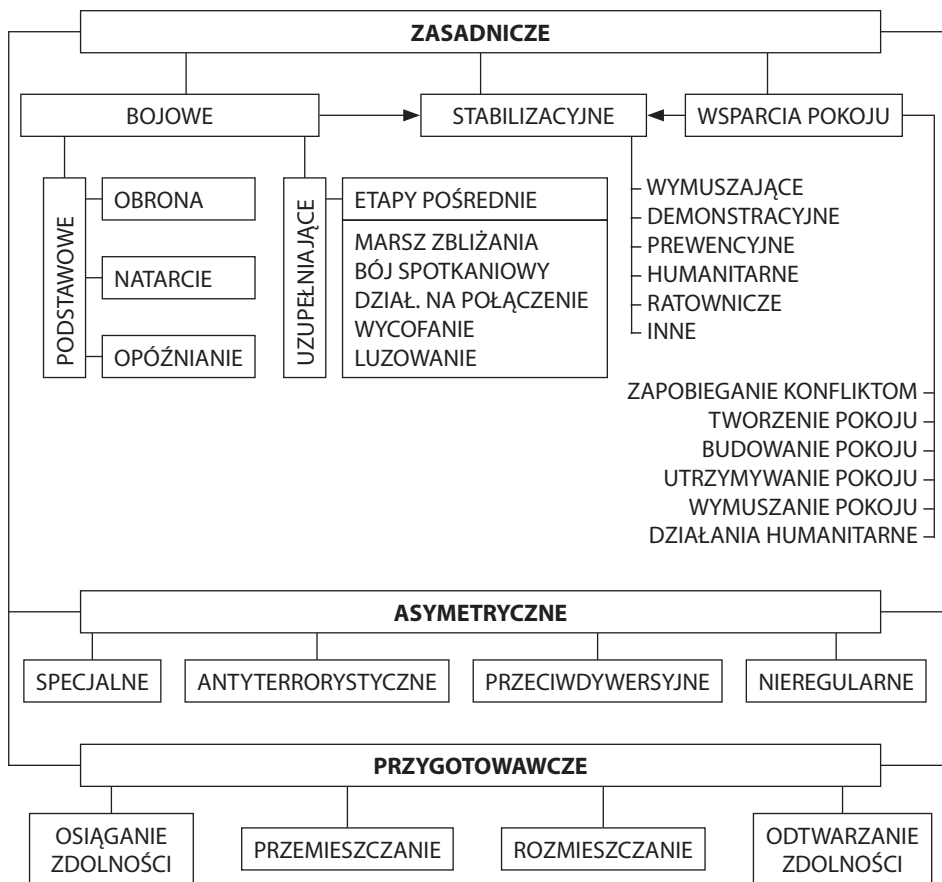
ZASADNICZE

BOJOWE

STABILIZACYJNE

WSPARCIA POKOJU

PODSTAWOWE

OBRONA

NATARCIE

OPÓŹNIANIE

UZUPEŁNIAJĄCE

ETAPY POŚREDNIE

MARSZ ZBLIŻANIA
BÓJ SPOTKANIOWY
DZIAŁ. NA POŁĄCZENIE
WYCOFANIE
LUZOWANIE

WYMUSZAJĄCE
DEMONSTRACYJNE
PREWENCYJNE
HUMANITARNE
RATOWNICZE
INNE

ZAPOBIEGANIE KONFLIKTOM
TWORZENIE POKOJU
BUDOWANIE POKOJU
UTRZYMYWANIE POKOJU
WYMUSZANIE POKOJU
DZIAŁANIA HUMANITARNE

ASYMETRYCZNE

SPECJALNE

ANTYTERRORYSTYCZNE

PRZECIWDYWERSYJNE

NIEREGULARNE

PRZYGOTOWAWCZE

OSIĄGANIE ZDOLNOŚCI

PRZEMIESZCZANIE

ROZMIESZCZANIE

ODTWARZANIE ZDOLNOŚCI